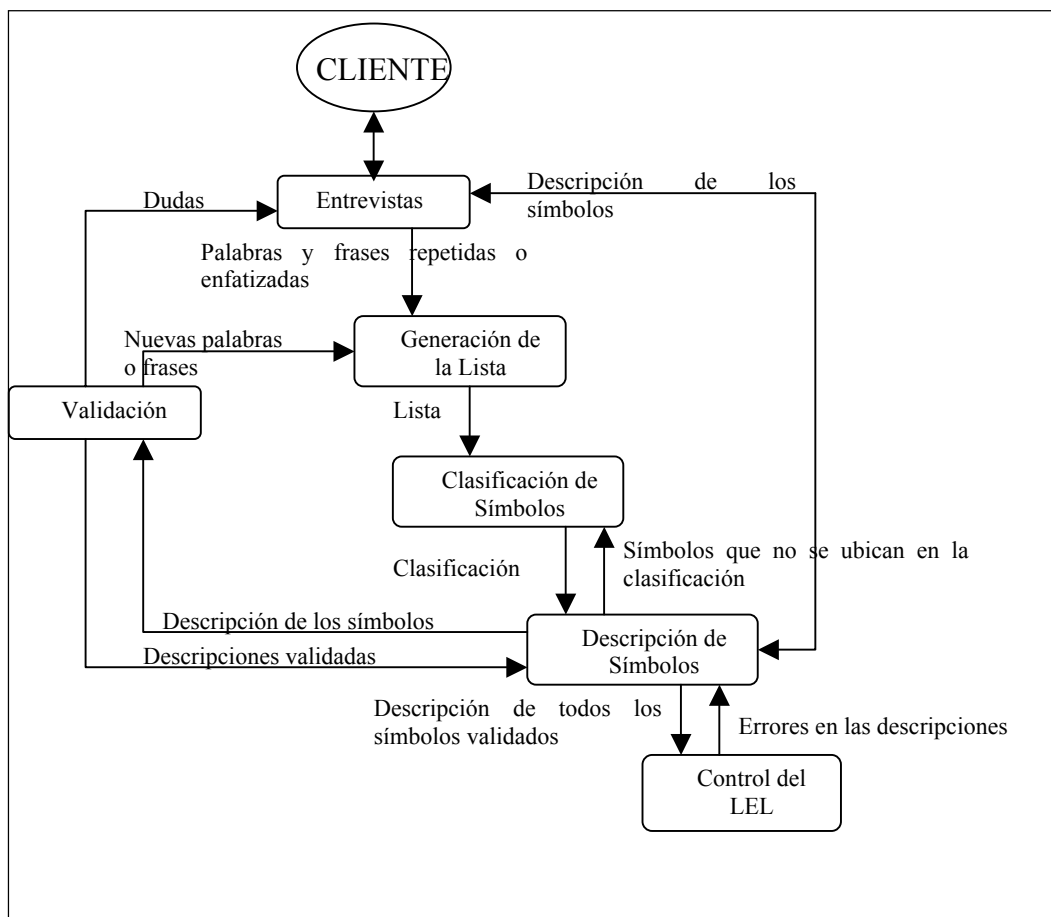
CLIENTE

Entrevistas

Dudas

Descripción de los símbolos

Palabras y frases repetidas o enfatizadas

Nuevas palabras o frases

Generación de la Lista

Validación

Lista

Clasificación de Símbolos

Clasificación

Símbolos que no se ubican en la clasificación

Descripción de los símbolos

Descripción de Símbolos

Descripciones validadas

Descripción de todos los símbolos validados

Errores en las descripciones

Control del LEL